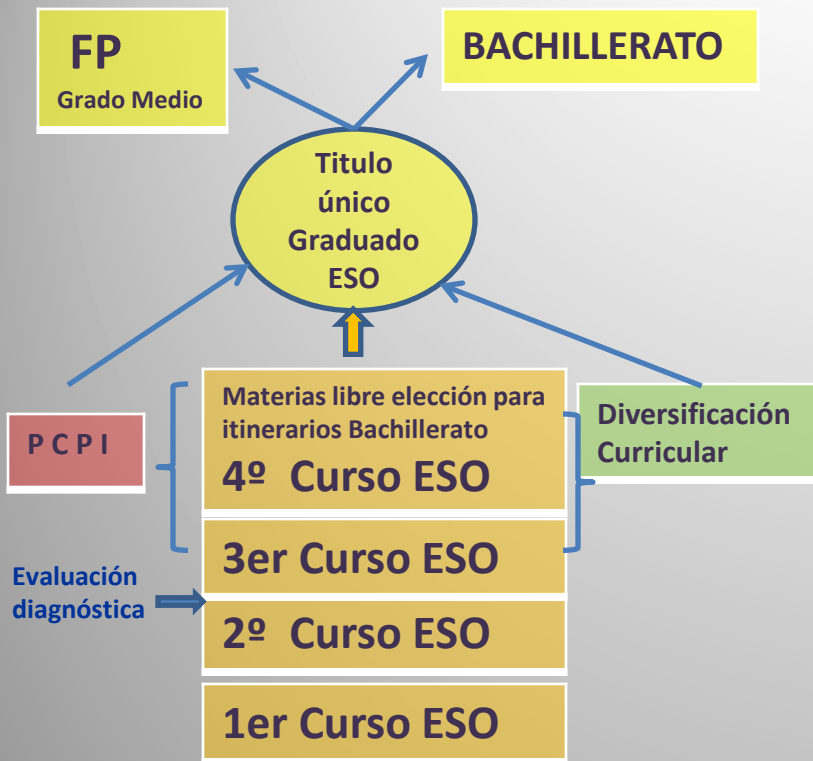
FP
Grado Medio

BACHILLERATO

Titulo único Graduado ESO

P C P I

Materias libre elección para itinerarios Bachillerato
4º Curso ESO

Diversificación Curricular

3er Curso ESO

Evaluación diagnóstica

2º Curso ESO

1er Curso ESO